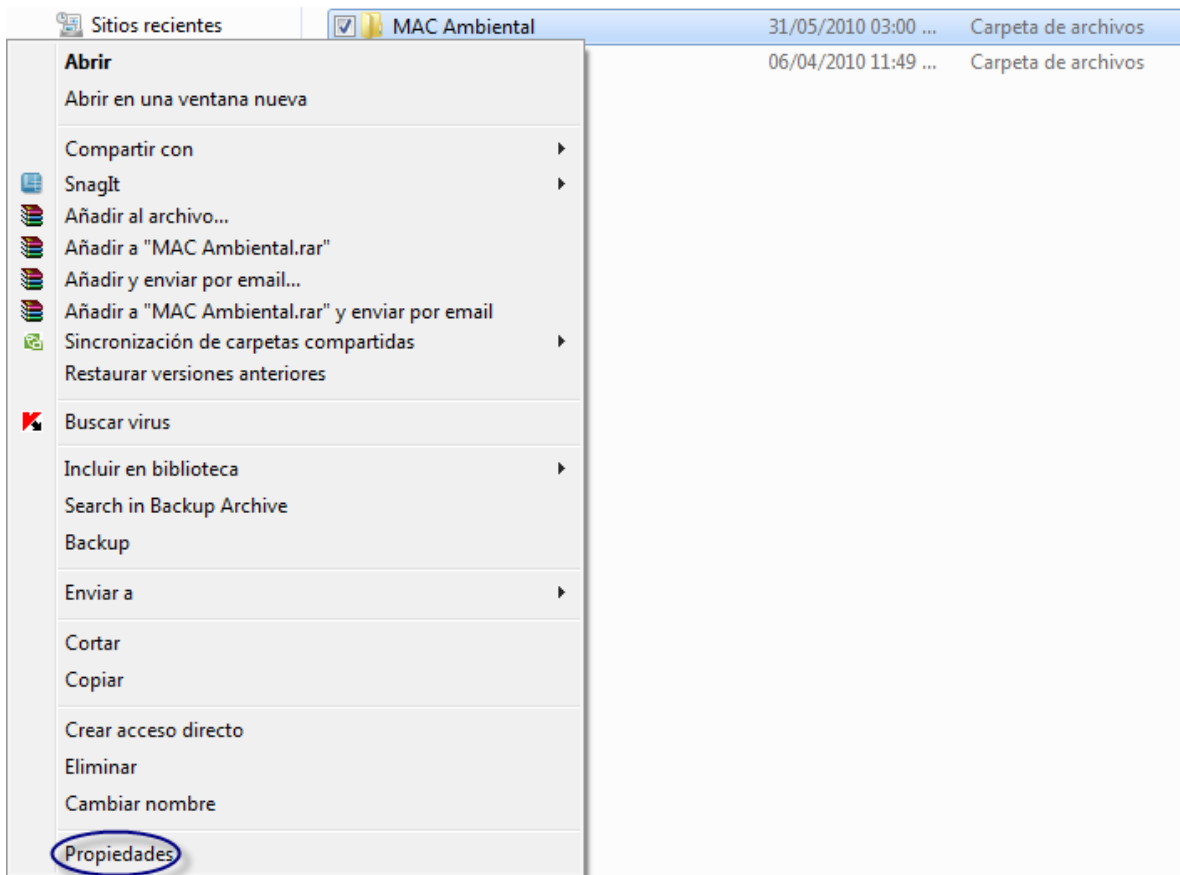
Sitios recientes

MAC Ambiental 31/05/2010 03:00 ... Carpeta de archivos

06/04/2010 11:49 ... Carpeta de archivos

Abrir
Abrir en una ventana nueva

Compartir con
SnagIt
Añadir al archivo...
Añadir a "MAC Ambiental.rar"
Añadir y enviar por email...
Añadir a "MAC Ambiental.rar" y enviar por email
Sincronización de carpetas compartidas
Restaurar versiones anteriores

Buscar virus

Incluir en biblioteca
Search in Backup Archive
Backup

Enviar a

Cortar
Copiar

Crear acceso directo
Eliminar
Cambiar nombre

Propiedades